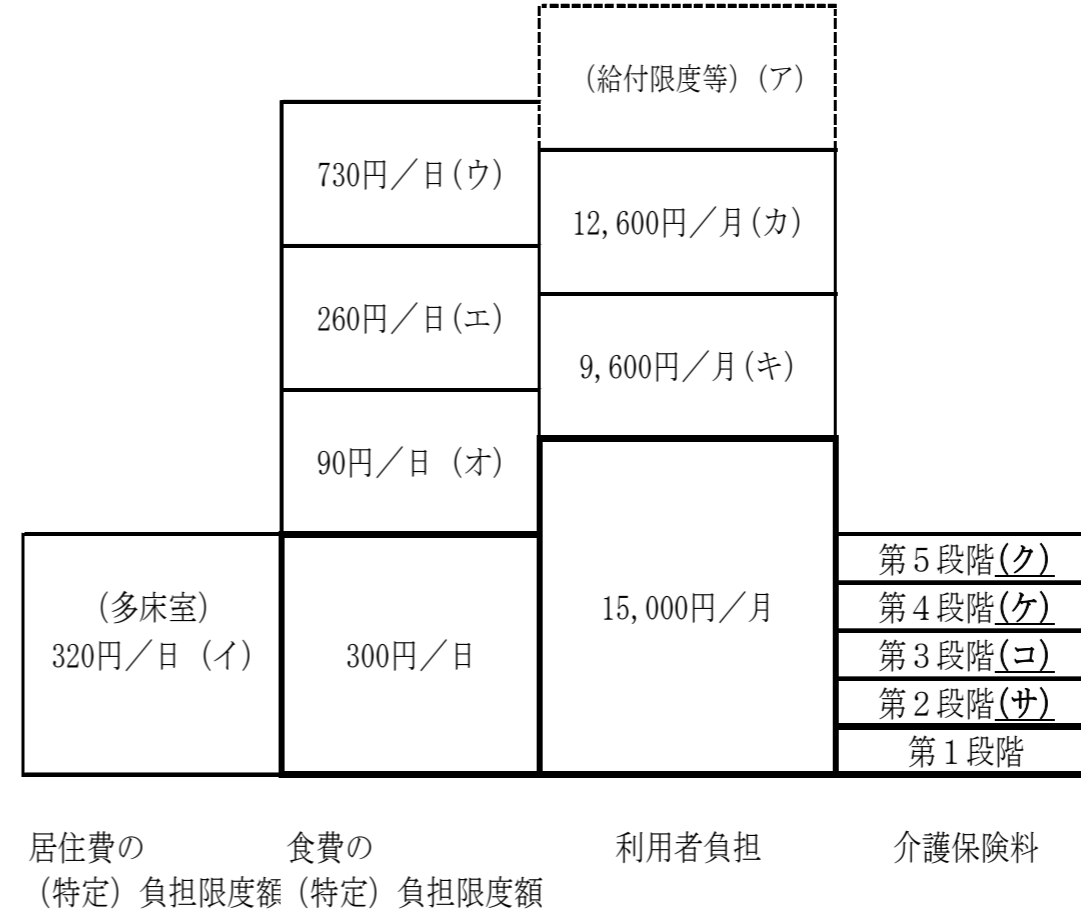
(給付限度等)(ア)

730円/日(ウ)

12,600円/月(カ)

260円/日(エ)

9,600円/月(キ)

90円/日(オ)

第5段階(ク)
第4段階(ケ)
第3段階(コ)
第2段階(サ)
第1段階

(多床室)
320円/日(イ)

300円/日

15,000円/月

居住費の(特定)負担限度額

食費の(特定)負担限度額

利用者負担

介護保険料